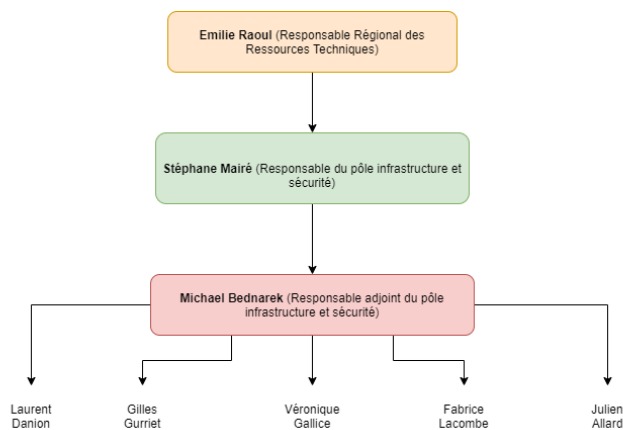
Emilie Raoul (Responsable Régional des Ressources Techniques)

Stéphane Mairé (Responsable du pôle infrastructure et sécurité)

Michael Bednarek (Responsable adjoint du pôle infrastructure et sécurité)

Laurent Danion

Gilles Gurriet

Véronique Gallice

Fabrice Lacombe

Julien Allard